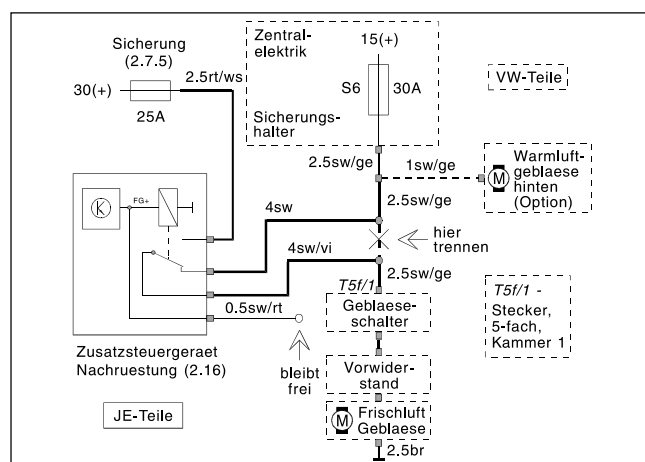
Sicherung (2.7.5)

30(+)

25A

2.5rt/ws

Zentralelektrik

15(+)

S6

30A

Sicherungshalter

VW-Teile

2.5sw/ge

1sw/ge

M

Warmluftgeblaese hinten (Option)

2.5sw/ge

K

FG+

4sw

4sw/vi

hier trennen

2.5sw/ge

T5f/1

0.5sw/rt

Geblaeseschalter

T5f/1 - Stecker, 5-fach, Kammer 1

Zusatzsteuergeraet Nachruestung (2.16)

bleibt frei

Vorwiderstand

JE-Teile

M

Frischluft Geblaese

2.5br